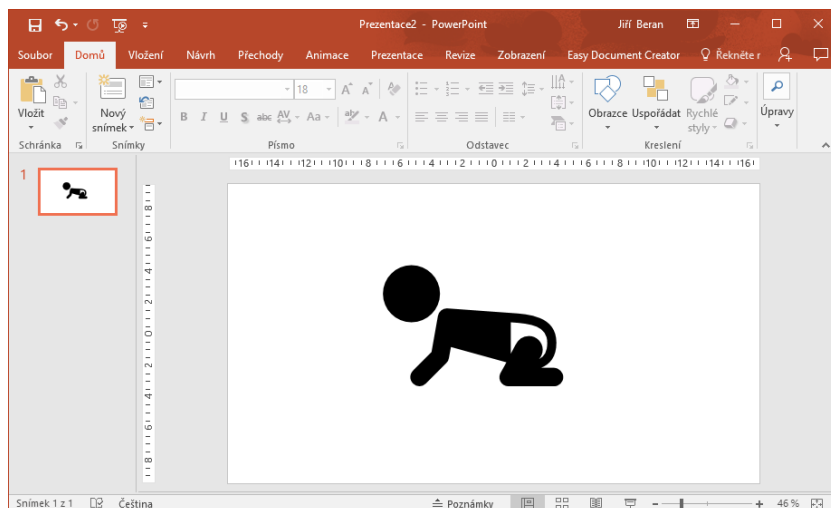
Prezentace2 - PowerPoint

Jiří Beran

Soubor Domů Vložení Návrh Přechody Animace Prezentace Revize Zobrazení Easy Document Creator Řekněte r

Vložit

Nový snímek

18

Obrazce Uspořádat Rychlé styly

Úpravy

Schránka Snímky Písmo Odstavec Kreslení

1

16 14 12 10 8 6 4 2 0 2 4 6 8 10 12 14 16

8 6 4 2 0 2 4 6 8

Snímek 1 z 1 Čeština Poznámky 46 %